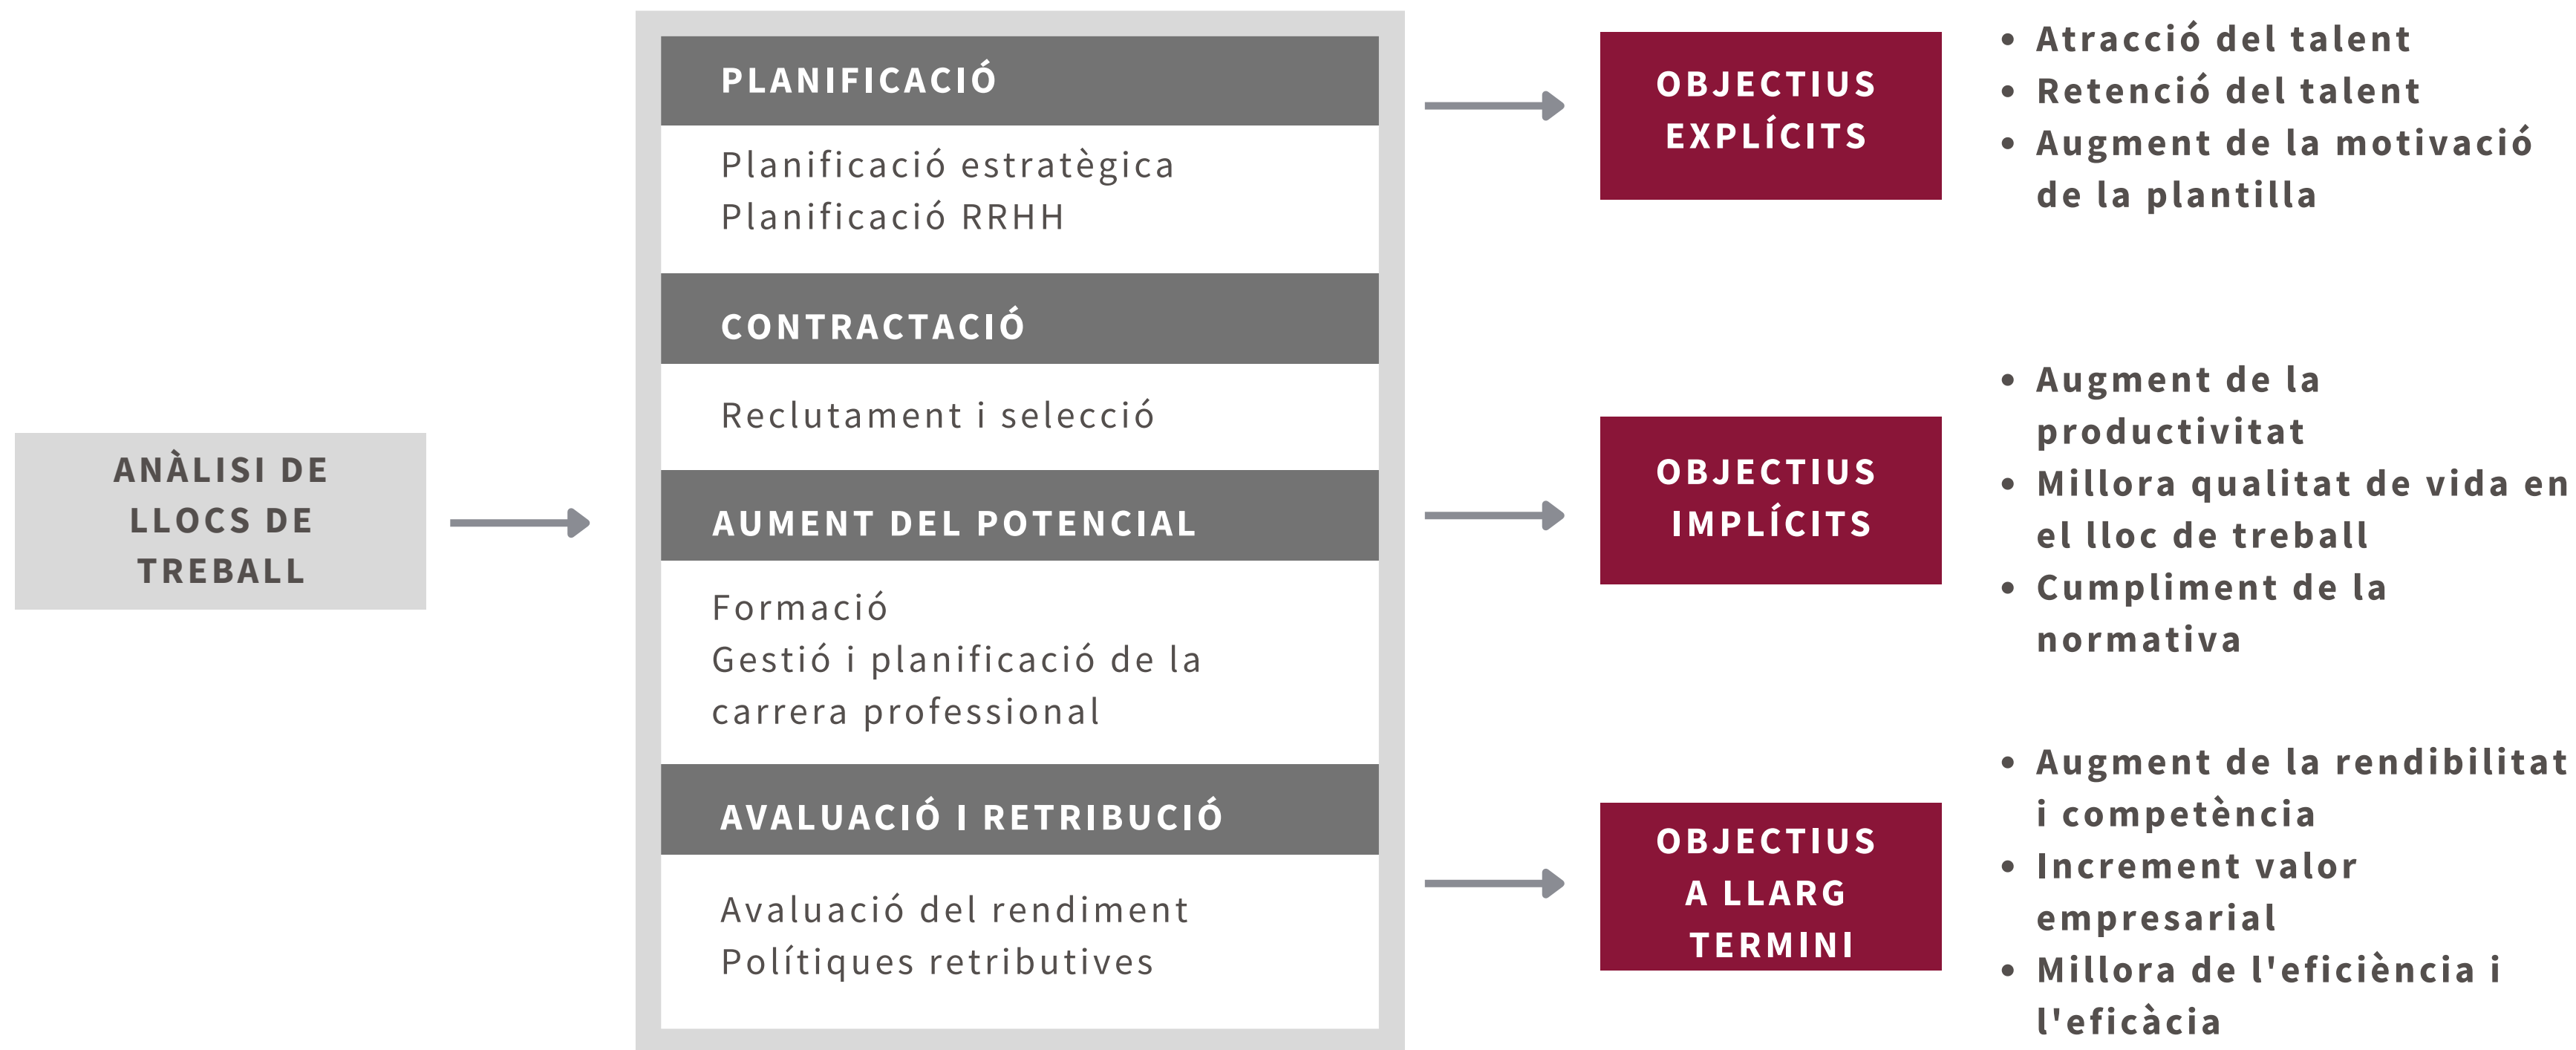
ANÀLISI DE LLOCS DE TREBALL

PLANIFICACIÓ

Planificació estratègica
Planificació RRHH

CONTRACTACIÓ

Reclutament i selecció

AUMENT DEL POTENCIAL

Formació
Gestió i planificació de la carrera professional

AVALUACIÓ I RETRIBUCIÓ

Avaluació del rendiment
Polítiques retributives

OBJECTIUS EXPLÍCITS

- Atracció del talent
- Retenció del talent
- Augment de la motivació de la plantilla

OBJECTIUS IMPLÍCITS

- Augment de la productivitat
- Millora qualitat de vida en el lloc de treball
- Cumpliment de la normativa

OBJECTIUS A LLARG TERMINI

- Augment de la rendibilitat i competència
- Increment valor empresarial
- Millora de l'eficiència i l'eficàcia